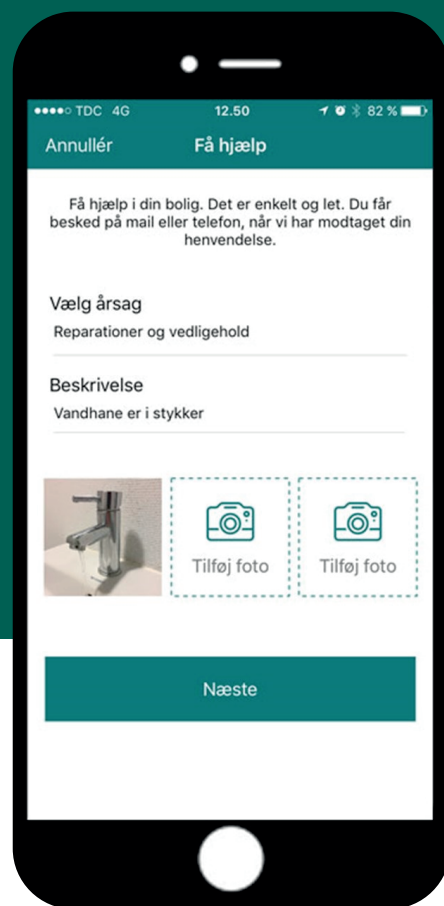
●●●●○ TDC 4G 12.50 82 %

Annullér Få hjælp

Få hjælp i din bolig. Det er enkelt og let. Du får besked på mail eller telefon, når vi har modtaget din henvendelse.

Vælg årsag
Reparationer og vedligehold

Beskrivelse
Vandhane er i stykker

Tilføj foto

Tilføj foto

Næste